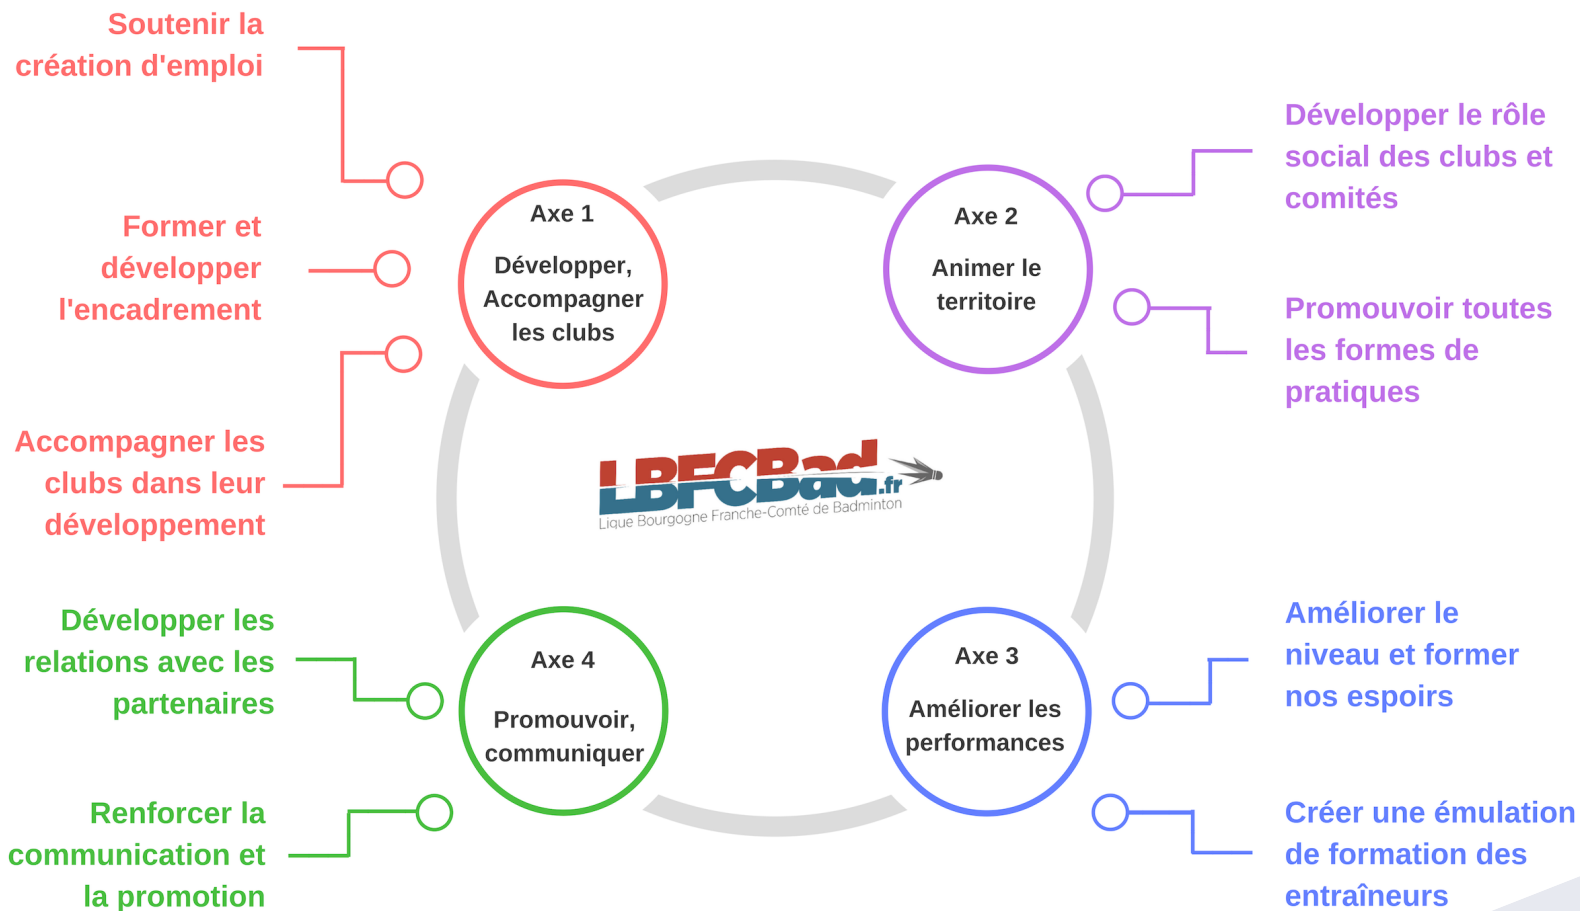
Soutenir la création d'emploi

Former et développer l'encadrement

Accompagner les clubs dans leur développement

Axe 1

Développer, Accompagner les clubs

Axe 2

Animer le territoire

Développer le rôle social des clubs et comités

Promouvoir toutes les formes de pratiques

LBFCBad.fr
Ligue Bourgogne Franche-Comté de Badminton

Développer les relations avec les partenaires

Renforcer la communication et la promotion

Axe 4

Promouvoir, communiquer

Axe 3

Améliorer les performances

Améliorer le niveau et former nos espoirs

Créer une émulation de formation des entraîneurs